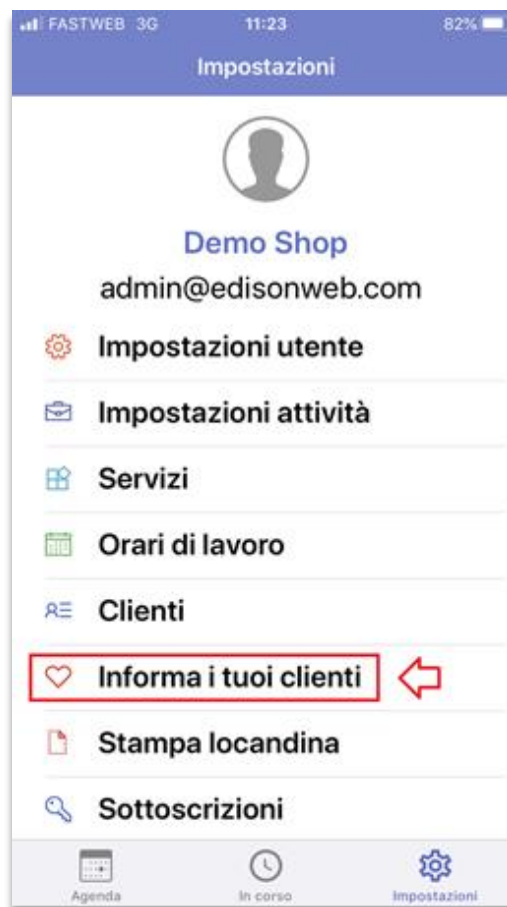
FASTWEB 3G 11:23 82%

Impostazioni

Demo Shop
admin@edisonweb.com

Impostazioni utente

Impostazioni attività

Servizi

Orari di lavoro

Clienti

Informa i tuoi clienti

Stampa locandina

Sottoscrizioni

Agenda In corso Impostazioni